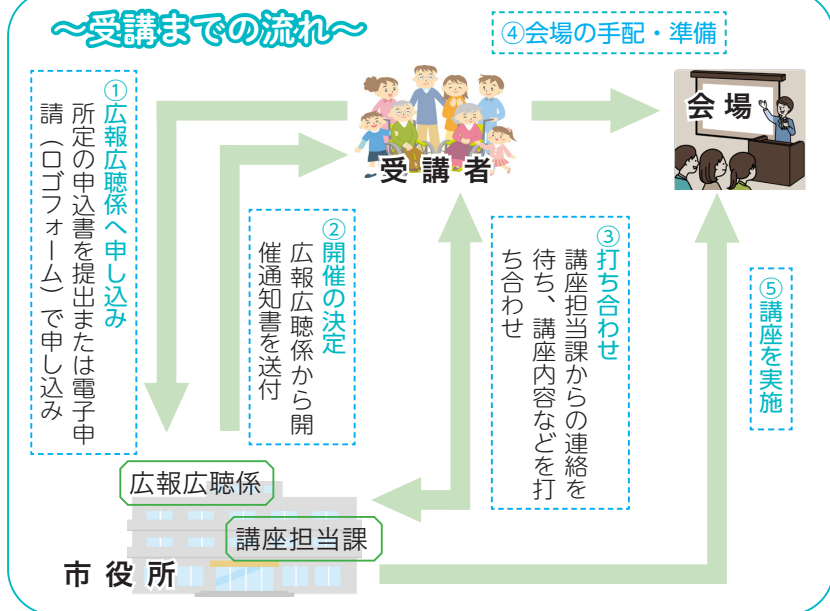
～受講までの流れ～

④会場の手配・準備

会場

受講者

①広報広聴係へ申し込み
所定の申込書を提出または電子申請（ロゴフォーム）で申し込み

②開催の決定
広報広聴係から開催通知書を送付

③打ち合わせ
講座担当課からの連絡を待ち、講座内容などを打ち合わせ

⑤講座を実施

広報広聴係

講座担当課

市役所